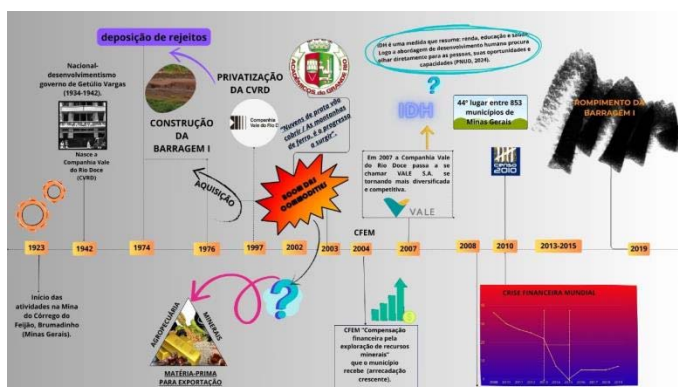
deposição de rejeitos

Nacional-desenvolvimentismo governo de Getúlio Vargas (1934-1942).

Nasce a Companhia Vale do Rio Doce (CVRD)

CONSTRUÇÃO DA BARRAGEM I

PRIVATIZAÇÃO DA CVRD

Companhia Vale do Rio Doce

"Nuvens de prata vão cobrir / As montanhas de ferro, é o progresso a surgir."

AQUISIÇÃO

BOOM DAS COMMODITIES

IDH é uma medida que resume: renda, educação e saúde. Logo a abordagem de desenvolvimento humano procura olhar diretamente para as pessoas, suas oportunidades e capacidades (PNUD, 2024).

?

IDH

44º lugar entre 853 municípios de Minas Gerais

Em 2007 a Companhia Vale do Rio Doce passa a se chamar VALE S.A. se tornando mais diversificada e competitiva.

VALE

IDHM 2010

ROMPIMENTO DA BARRAGEM I

1923 | 1942 | 1974 | 1976 | 1997 | 2002 | 2003 | 2004 | 2007 | 2008 | 2010 | 2013-2015 | 2019

CFEM

Início das atividades na Mina do Córrego do Feijão, Brumadinho (Minas Gerais).

AGROPECUÁRIA

MINERAIS

MATÉRIA-PRIMA PARA EXPORTAÇÃO

?

CFEM "Compensação financeira pela exploração de recursos minerais" que o município recebe (arrecadação crescente).

CRISE FINANCEIRA MUNDIAL